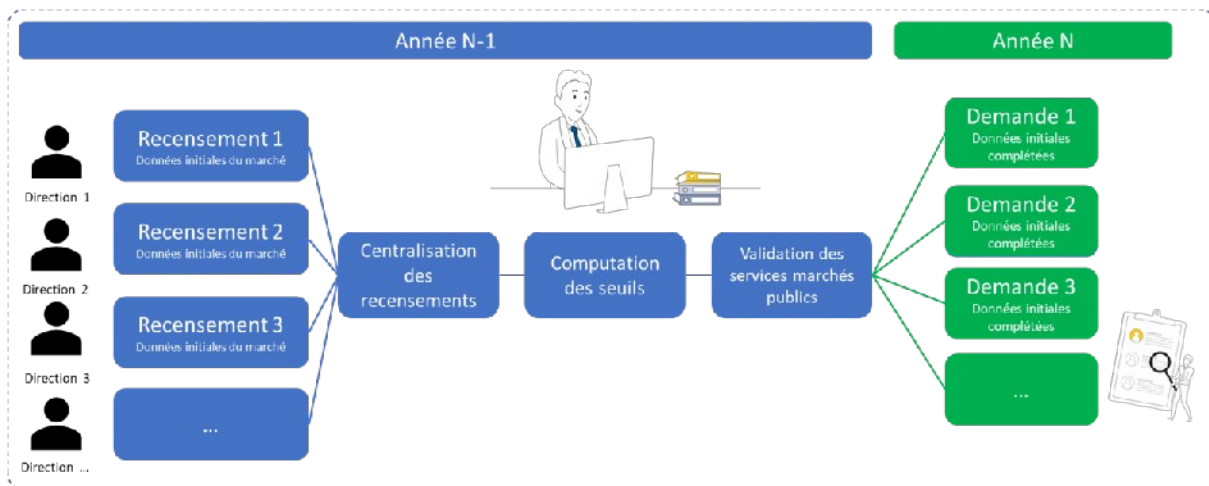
Année N-1

Année N

Direction 1

Direction 2

Direction 3

Direction ...

Recensement 1
Données initiales du marché

Recensement 2
Données initiales du marché

Recensement 3
Données initiales du marché

...

Centralisation des recensements

Computation des seuils

Validation des services marchés publics

Demande 1
Données initiales complétées

Demande 2
Données initiales complétées

Demande 3
Données initiales complétées

...